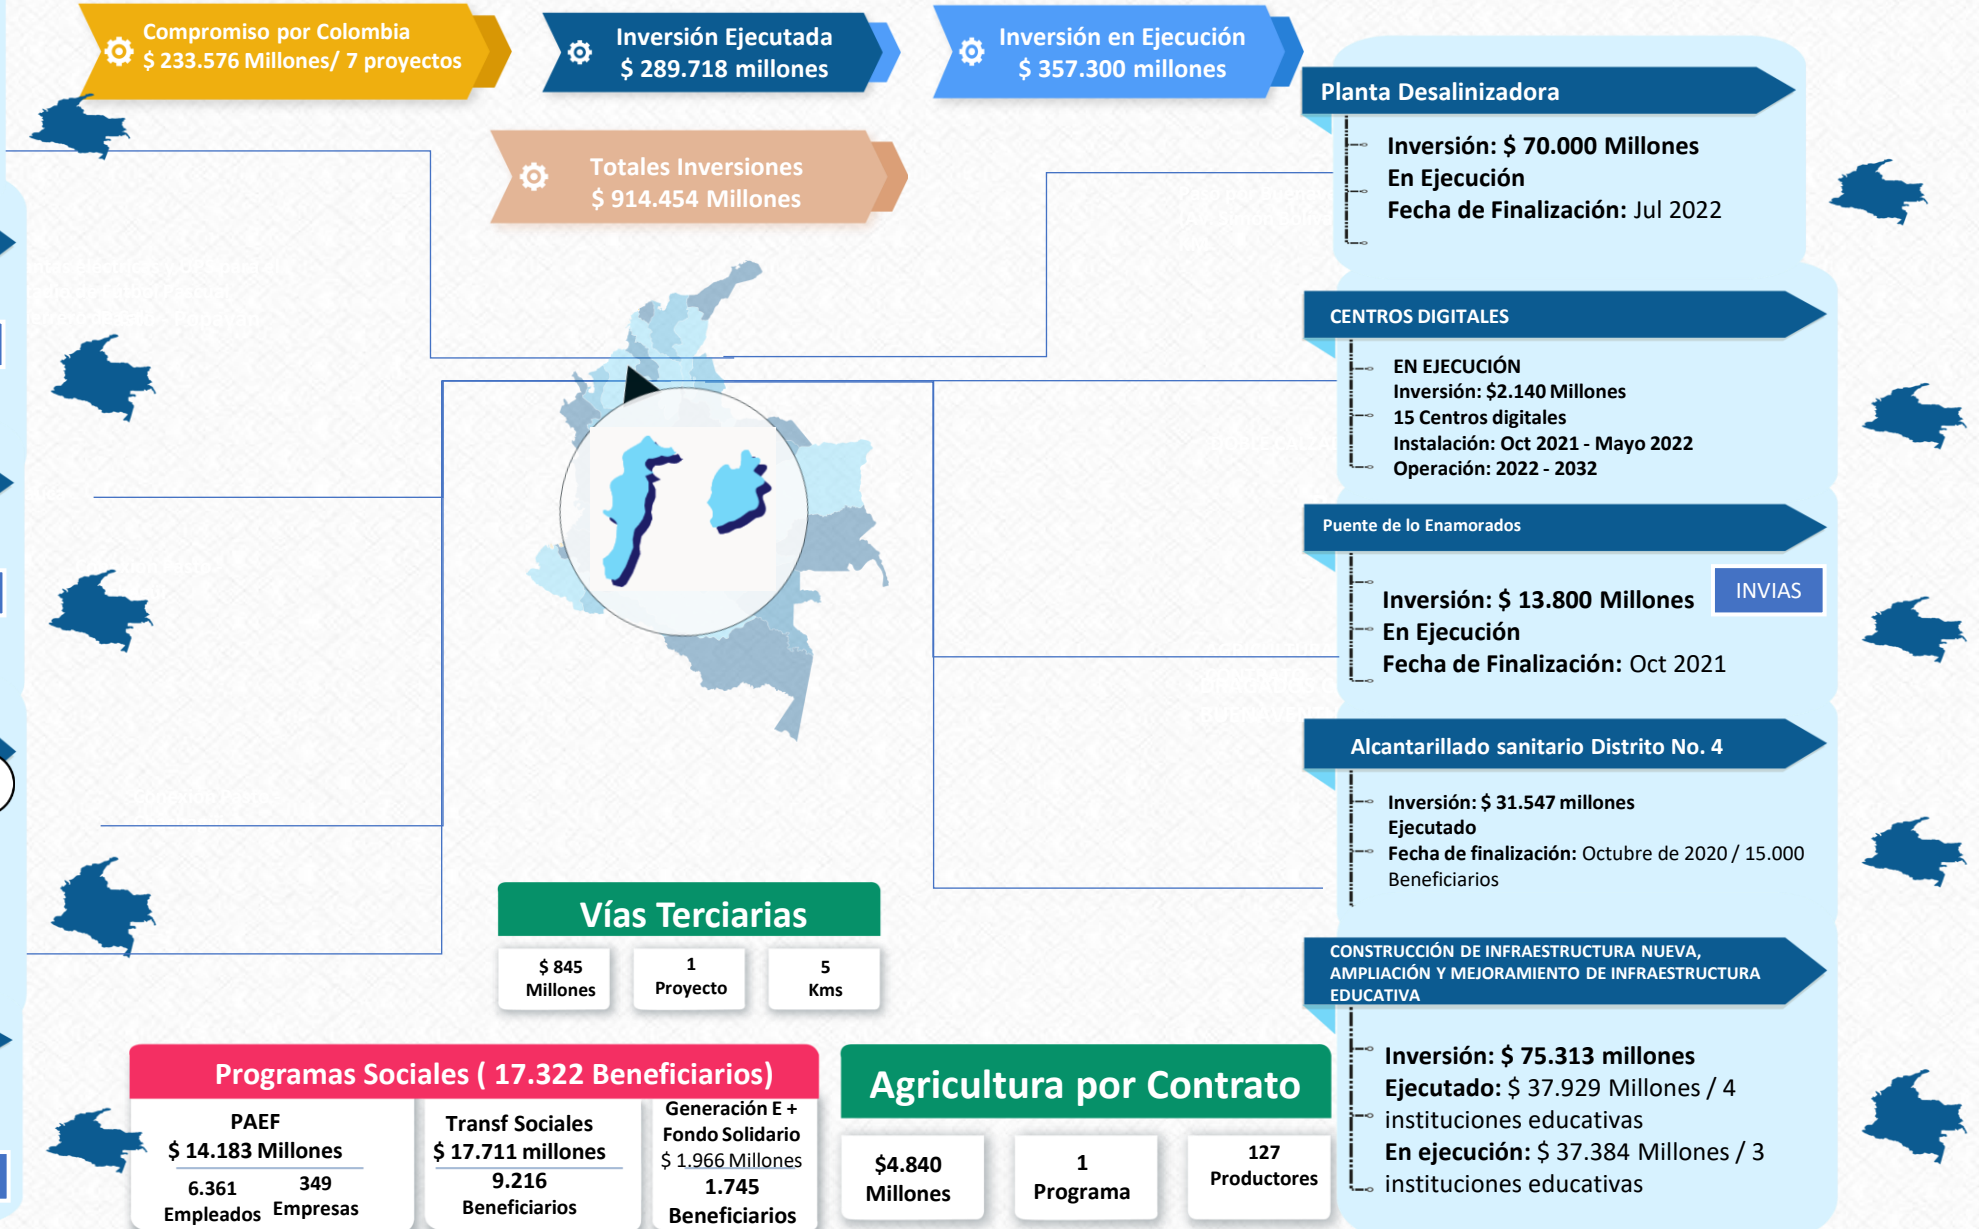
Compromiso por Colombia
$ 233.576 Millones/ 7 proyectos

Inversión Ejecutada
$ 289.718 millones

Inversión en Ejecución
$ 357.300 millones

Totales Inversiones
$ 914.454 Millones

Planta Desalinizadora
Inversión: $ 70.000 Millones
En Ejecución
Fecha de Finalización: Jul 2022

CENTROS DIGITALES
EN EJECUCIÓN
Inversión: $2.140 Millones
15 Centros digitales
Instalación: Oct 2021 - Mayo 2022
Operación: 2022 - 2032

Puente de lo Enamorados
Inversión: $ 13.800 Millones
En Ejecución
Fecha de Finalización: Oct 2021
INVIAS

Alcantarillado sanitario Distrito No. 4
Inversión: $ 31.547 millones
Ejecutado
Fecha de finalización: Octubre de 2020 / 15.000 Beneficiarios

CONSTRUCCIÓN DE INFRAESTRUCTURA NUEVA, AMPLIACIÓN Y MEJORAMIENTO DE INFRAESTRUCTURA EDUCATIVA
Inversión: $ 75.313 millones
Ejecutado: $ 37.929 Millones / 4 instituciones educativas
En ejecución: $ 37.384 Millones / 3 instituciones educativas

Vías Terciarias
| $ 845 Millones | 1 Proyecto | 5 Kms |
|---|---|---|

Programas Sociales ( 17.322 Beneficiarios)
PAEF
$ 14.183 Millones
6.361 Empleados
349 Empresas

Transf Sociales
$ 17.711 millones
9.216 Beneficiarios

Generación E + Fondo Solidario
$ 1.966 Millones
1.745 Beneficiarios

Agricultura por Contrato
| $4.840 Millones | 1 Programa | 127 Productores |
|---|---|---|